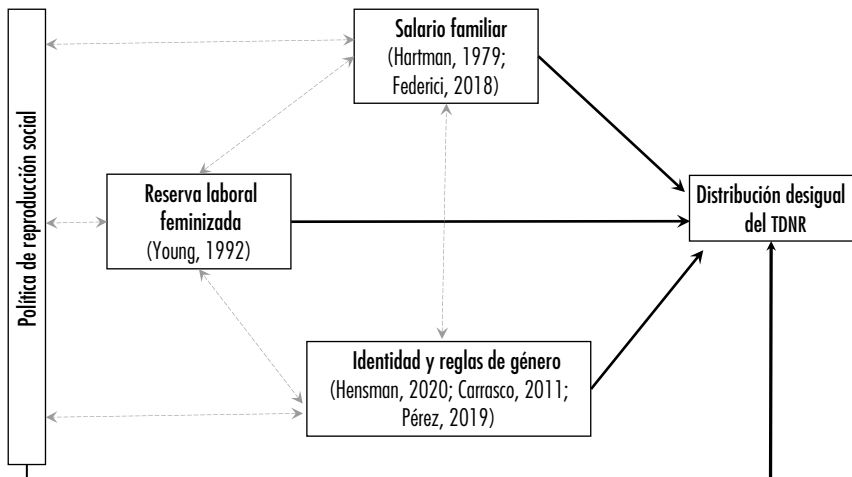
Política de reproducción social

Salario familiar
(Hartman, 1979; Federici, 2018)

Reserva laboral feminizada
(Young, 1992)

Distribución desigual del TDNR

Identidad y reglas de género
(Hensman, 2020; Carrasco, 2011; Pérez, 2019)